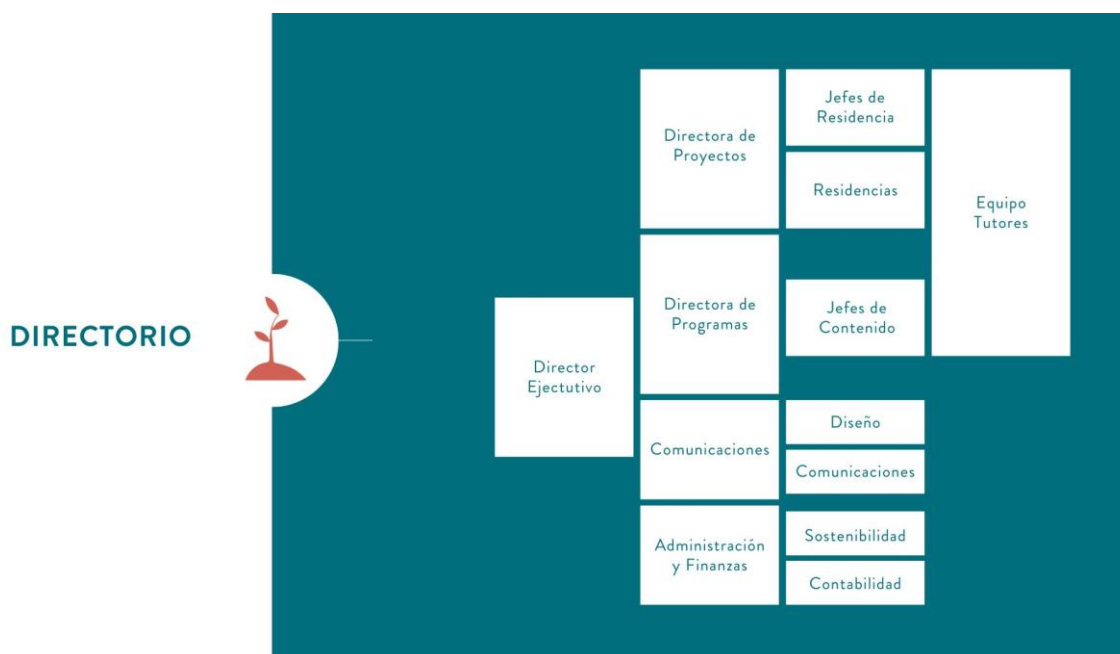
DIRECTORIO

Director Ejectutivo

Directora de Proyectos

Directora de Programas

Comunicaciones

Administración y Finanzas

Jefes de Residencia

Residencias

Jefes de Contenido

Diseño

Comunicaciones

Sostenibilidad

Contabilidad

Equipo Tutores